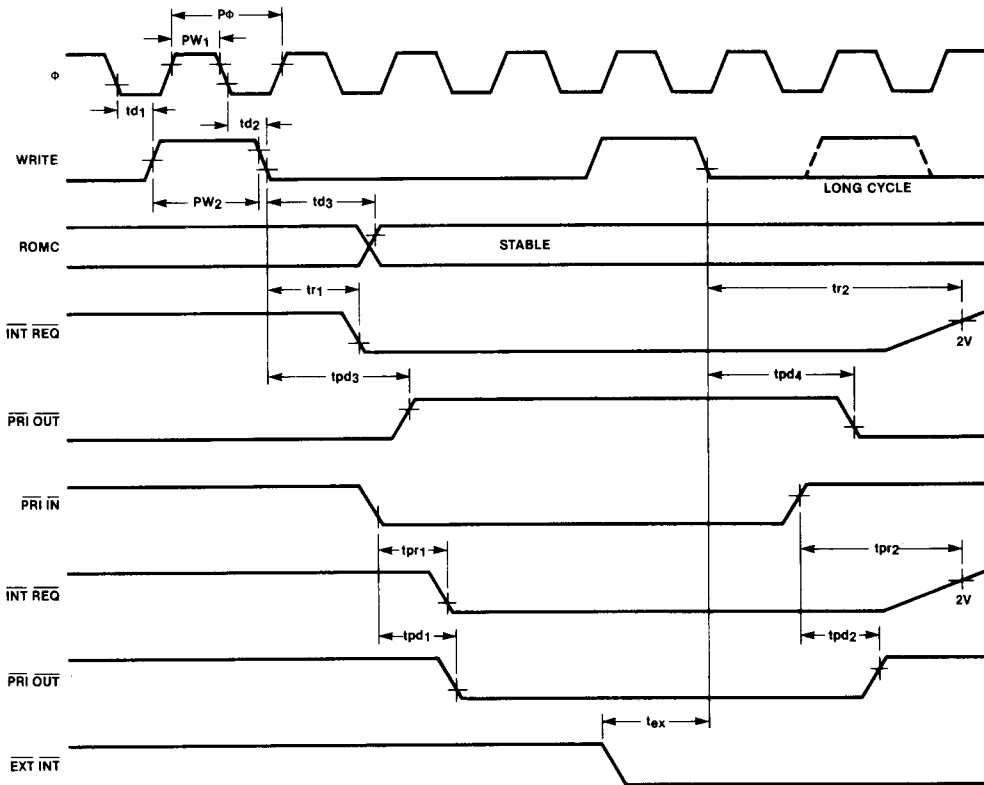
PΦ
PW$_1$
Φ
td$_1$
td$_2$
WRITE
LONG CYCLE
PW$_2$
td$_3$
ROMC
STABLE
tr$_1$
tr$_2$
$\overline{INT}$ $\overline{REQ}$
2V
tpd$_3$
tpd$_4$
$\overline{PRI}$ $\overline{OUT}$
$\overline{PRI}$ $\overline{IN}$
tpr$_1$
tpr$_2$
$\overline{INT}$ $\overline{REQ}$
2V
tpd$_1$
tpd$_2$
$\overline{PRI}$ $\overline{OUT}$
t$_{ex}$
$\overline{EXT}$ $\overline{INT}$